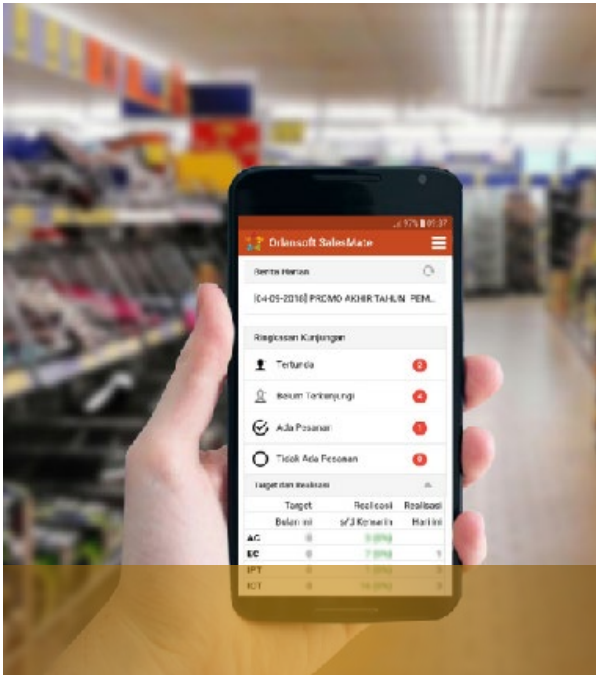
97% 01:37

Orlansoft SalesMate

Berita Harian

[04-09-2018] PROMO AKHIR TAHUN PEM...

Ringkasan Kunjungan

Tertunda

Belum Terkunjungi

Ada Pesanan

Tidak Ada Pesanan

Target dan Realisasi

| | Target Bulan ini | Realisasi s/d Kemarin | Realisasi Hari ini |
|---|---|---|---|
| AC | 0 | 0 (0%) | |
| EC | 0 | 7 (0%) | 1 |
| IPT | 0 | 1 (0%) | 0 |
| ICT | 0 | 16 (0%) | 0 |